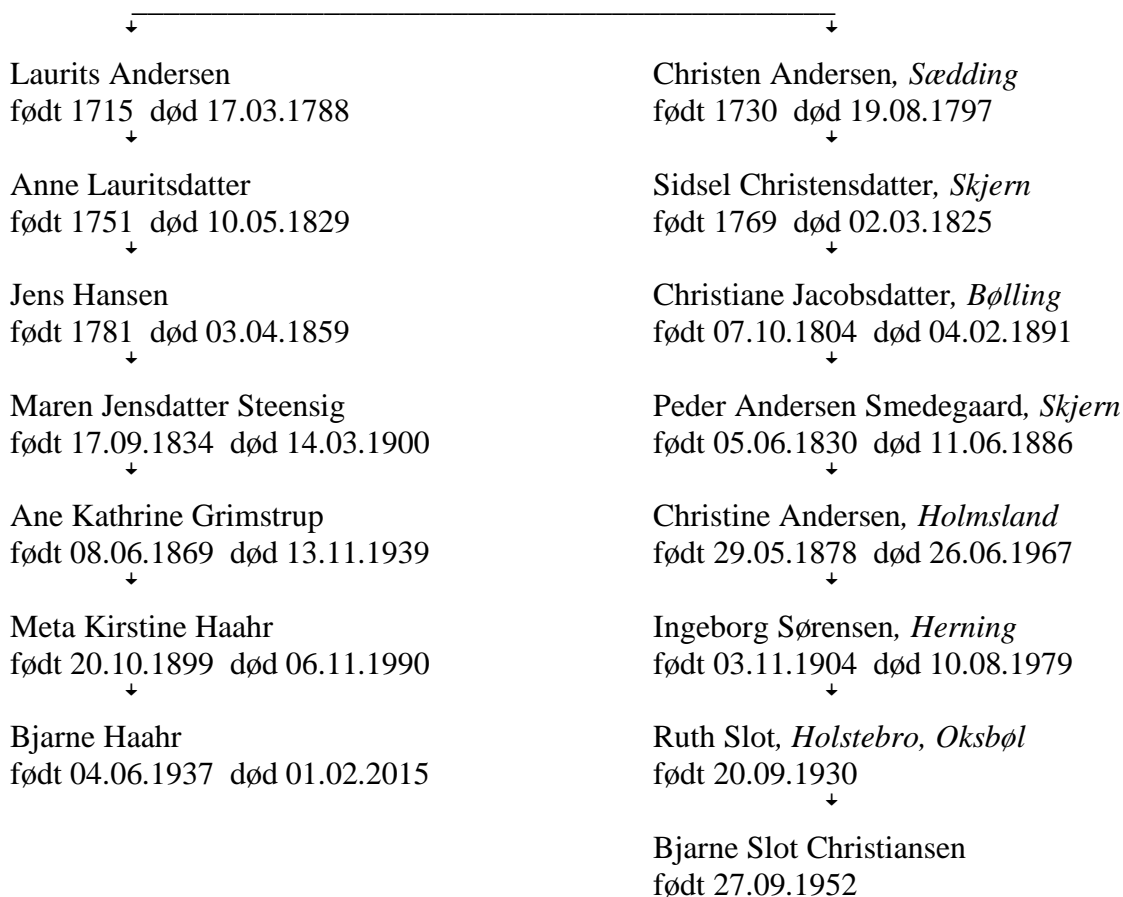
Laurits Andersen
født 1715 død 17.03.1788

Anne Lauritsdatter
født 1751 død 10.05.1829

Jens Hansen
født 1781 død 03.04.1859

Maren Jensdatter Steensig
født 17.09.1834 død 14.03.1900

Ane Kathrine Grimstrup
født 08.06.1869 død 13.11.1939

Meta Kirstine Haahr
født 20.10.1899 død 06.11.1990

Bjarne Haahr
født 04.06.1937 død 01.02.2015

Christen Andersen, Sædding
født 1730 død 19.08.1797

Sidsel Christensdatter, Skjern
født 1769 død 02.03.1825

Christiane Jacobsdatter, Bølling
født 07.10.1804 død 04.02.1891

Peder Andersen Smedegaard, Skjern
født 05.06.1830 død 11.06.1886

Christine Andersen, Holmsland
født 29.05.1878 død 26.06.1967

Ingeborg Sørensen, Herning
født 03.11.1904 død 10.08.1979

Ruth Slot, Holstebro, Oksbøl
født 20.09.1930

Bjarne Slot Christiansen
født 27.09.1952